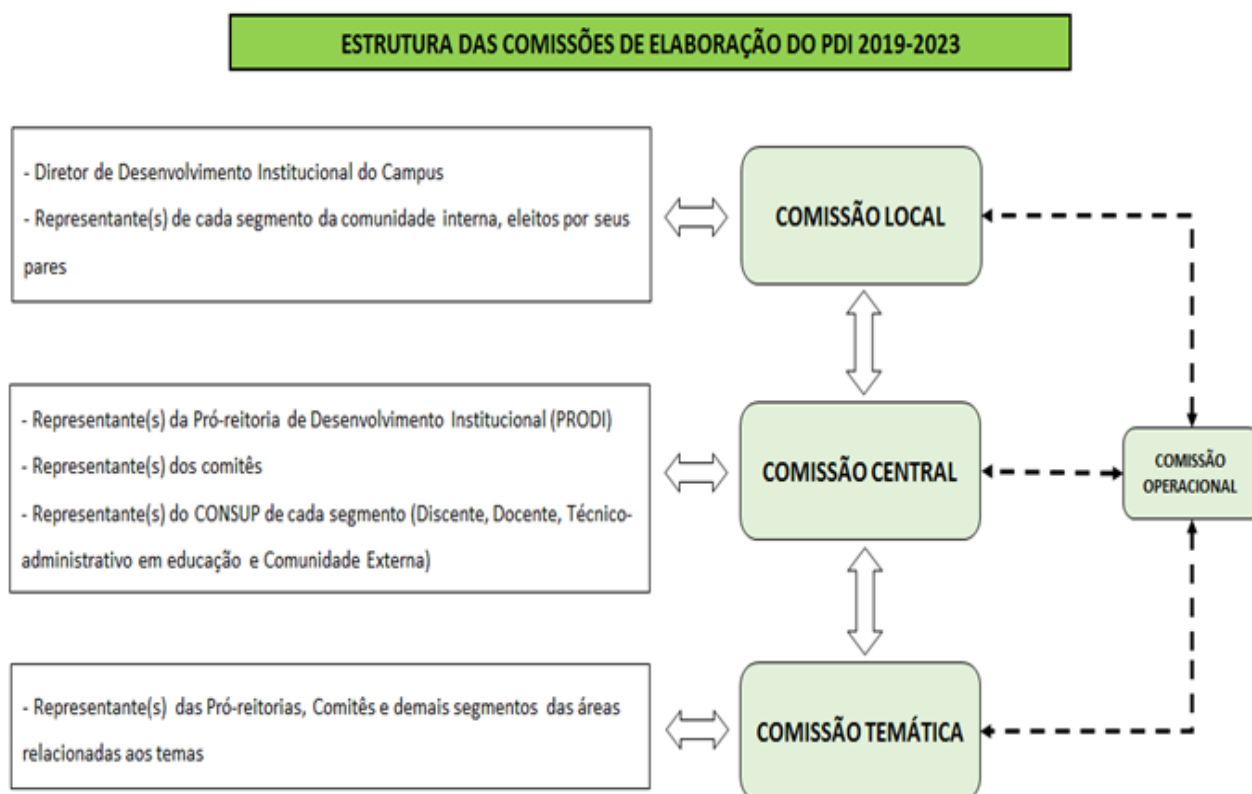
ESTRUTURA DAS COMISSÕES DE ELABORAÇÃO DO PDI 2019-2023

- Diretor de Desenvolvimento Institucional do Campus
- Representante(s) de cada segmento da comunidade interna, eleitos por seus pares

COMISSÃO LOCAL

- Representante(s) da Pró-reitoria de Desenvolvimento Institucional (PRODI)
- Representante(s) dos comitês
- Representante(s) do CONSUP de cada segmento (Discente, Docente, Técnico-administrativo em educação e Comunidade Externa)

COMISSÃO CENTRAL

COMISSÃO OPERACIONAL

- Representante(s) das Pró-reitorias, Comitês e demais segmentos das áreas relacionadas aos temas

COMISSÃO TEMÁTICA